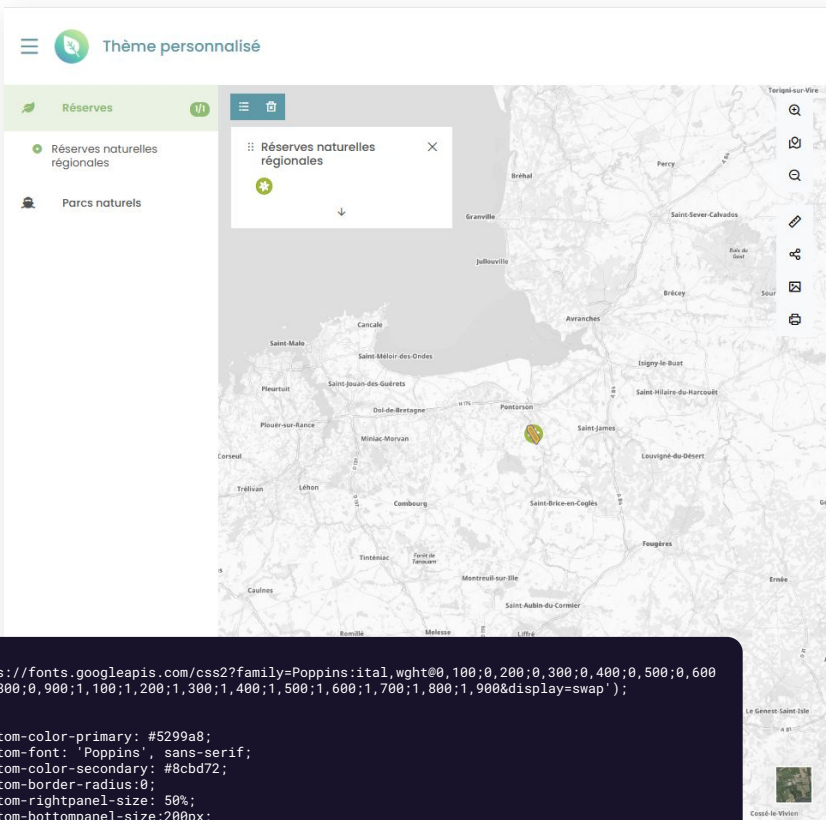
Thème personnalisé

Réserves 1/1

Réserves naturelles régionales

Parcs naturels

Réserves naturelles régionales

↓

Torigni-sur-Vire
Percy
Bréhal
Granville
Saint-Sever-Calvados
Bois du Saint
Jullouville
Brécey
Sour
Avranches
Cancale
Saint-Malo
Saint-Méloir-des-Ondes
Isigny-le-Buat
Saint-Jouan-des-Guérets
Saint-Hilaire-du-Harcouët
Pleurtuit
Dol-de-Bretagne
Pontorson
Pleurtuit
Plouër-sur-Rance
Miniac-Morvan
Saint-James
Corseul
Louvigné-du-Désert
Trélivan
Léhon
Combourg
Saint-Brice-en-Coglès
Fougères
Tinténiac
Forêt de Tanouarn
Caulnes
Montreuil-sur-Ille
Ernée
Saint-Aubin-du-Cormier
Romillé
Melesse
Liffré
Le Genest-Saint-Isle
Cossé-le-Vivien

s://fonts.googleapis.com/css2?family=Poppins:ital,wght@0,100;0,200;0,300;0,400;0,500;0,600
300;0,900;1,100;1,200;1,300;1,400;1,500;1,600;1,700;1,800;1,900&display=swap');

tom-color-primary: #5299a8;
tom-font: 'Poppins', sans-serif;
tom-color-secondary: #8cbd72;
tom-border-radius:0;
tom-rightpanel-size: 50%;
tom-bottompanel-size:200px;